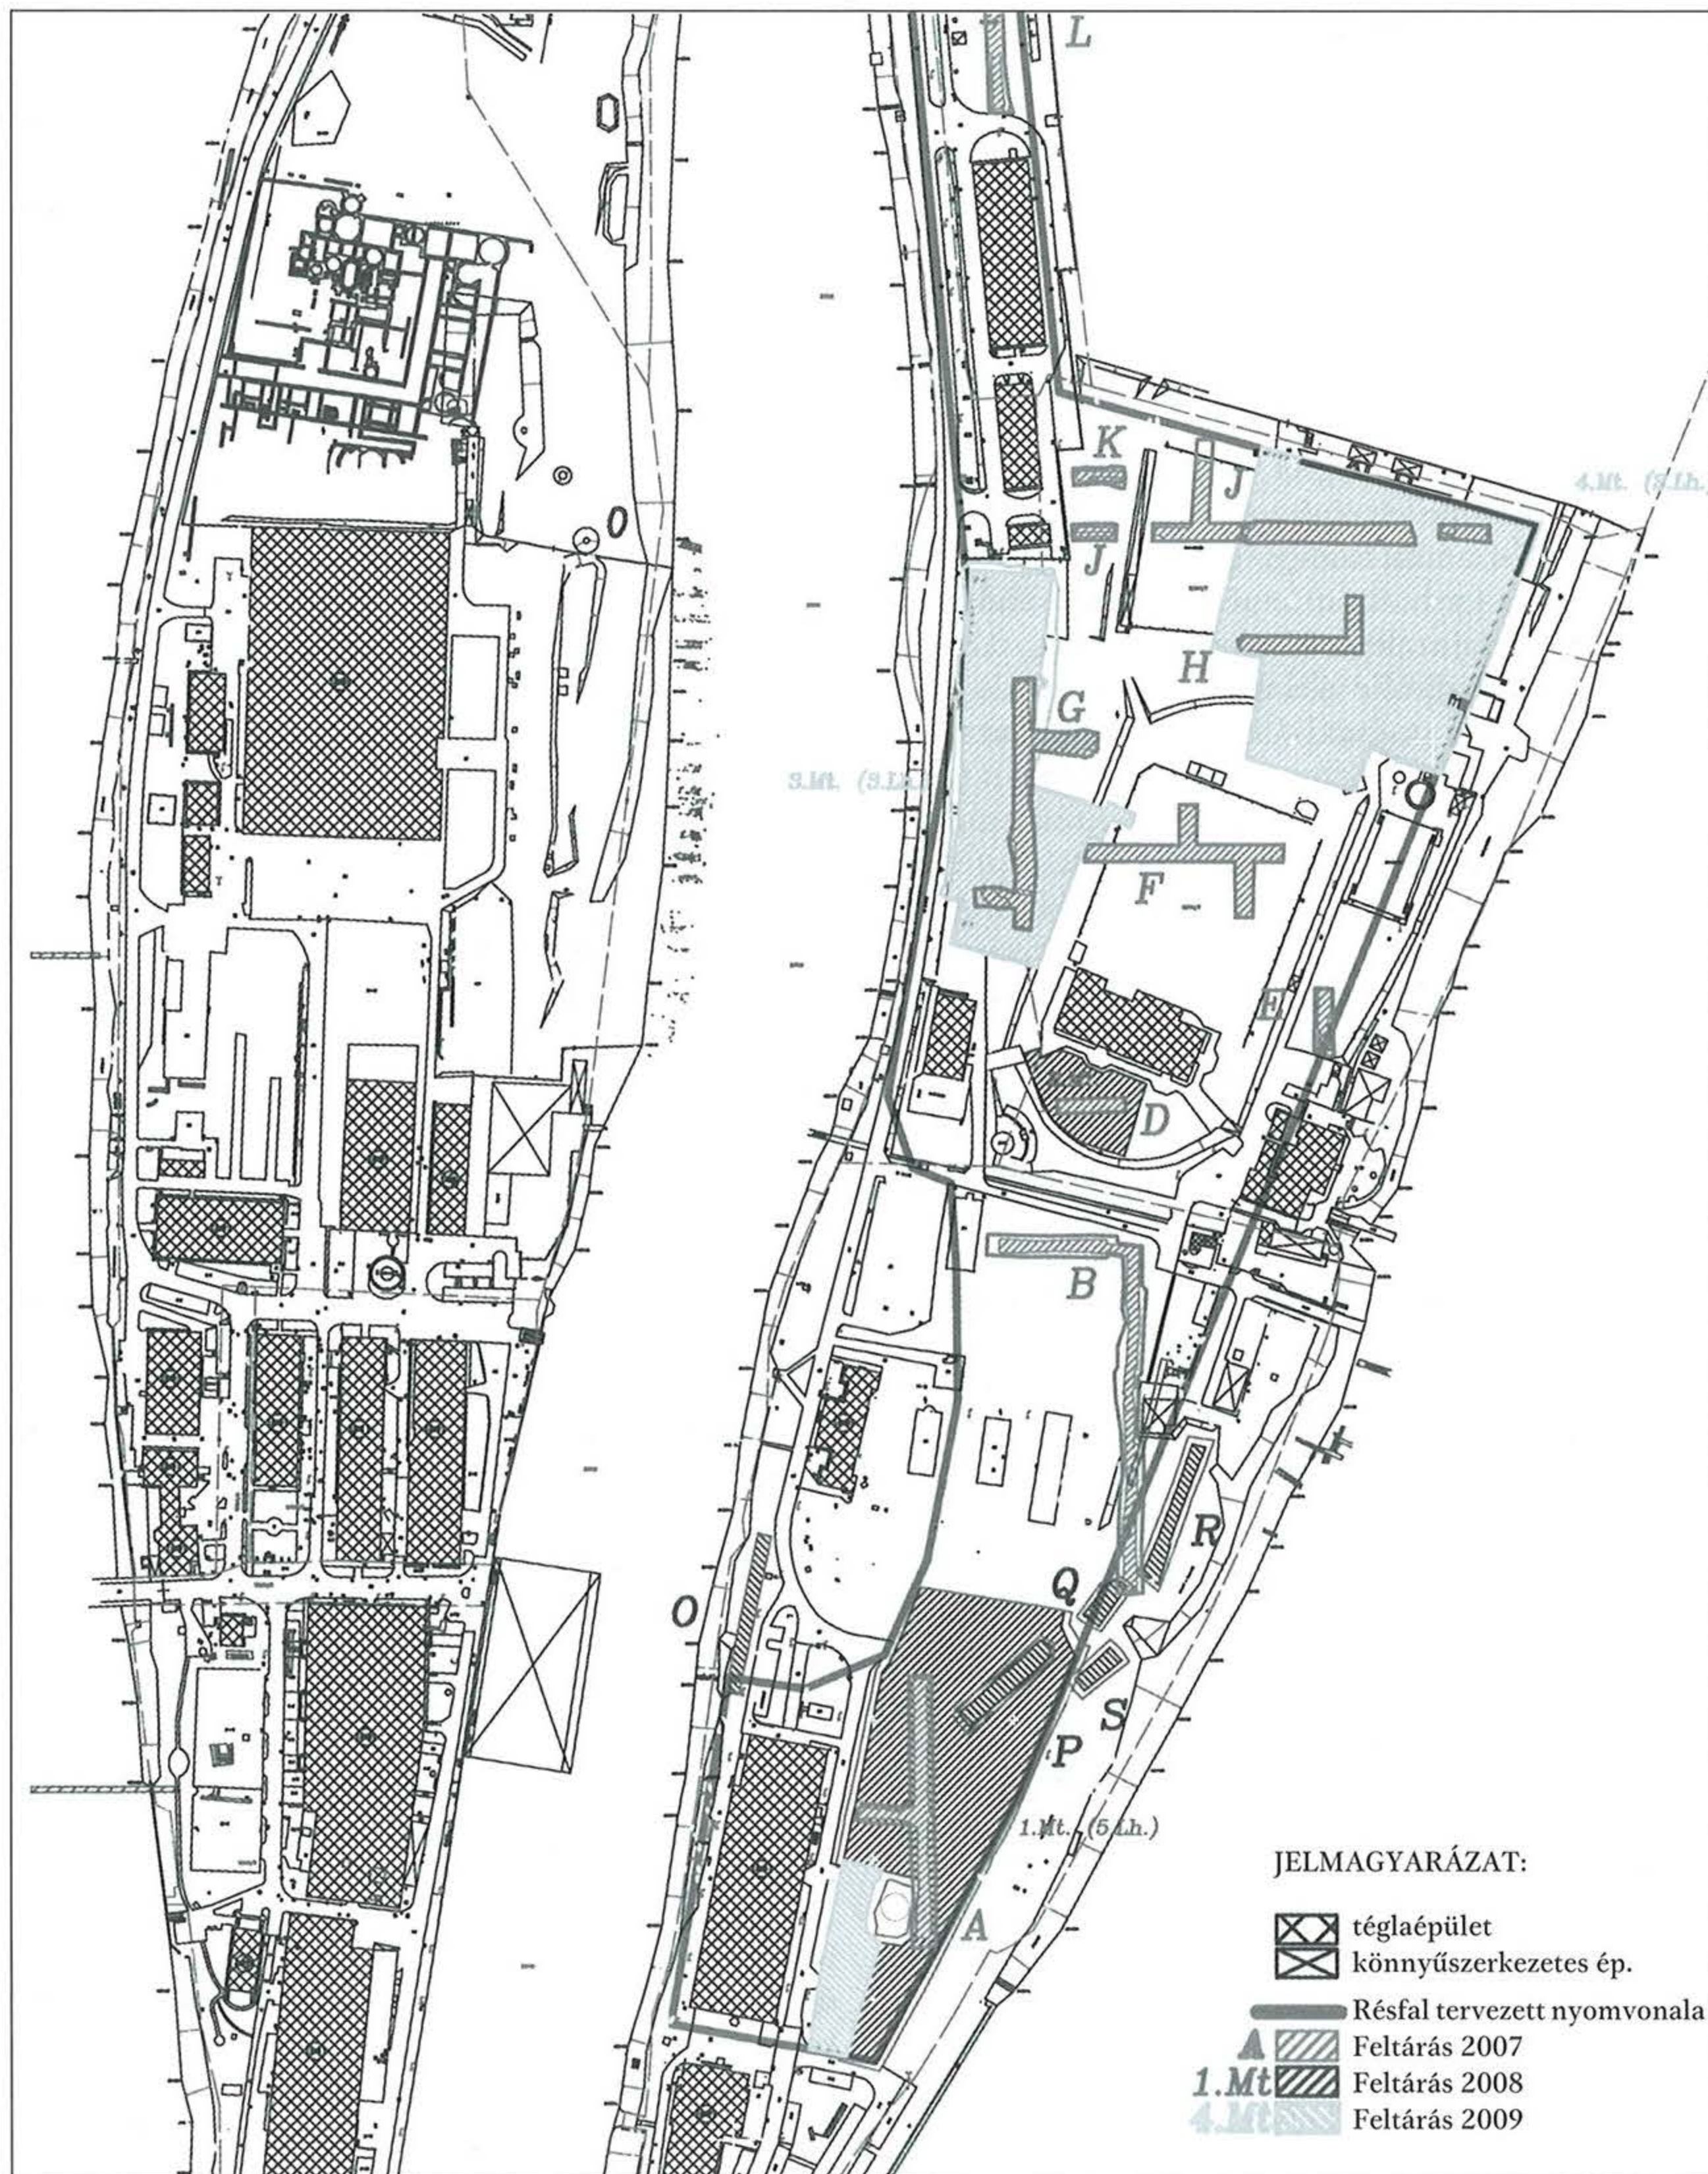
L

K

J

J

4.Mt. (3.l.h.)

H

G

3.Mt. (3.l.h.)

F

E

D

B

R

Q

O

S

P

1.Mt. (5.l.h.)

A

JELMAGYARÁZAT:

téglaépület
könnyűszerkezetes ép.
Résfal tervezett nyomvonala
A Feltárás 2007
1.Mt Feltárás 2008
4.Mt Feltárás 2009